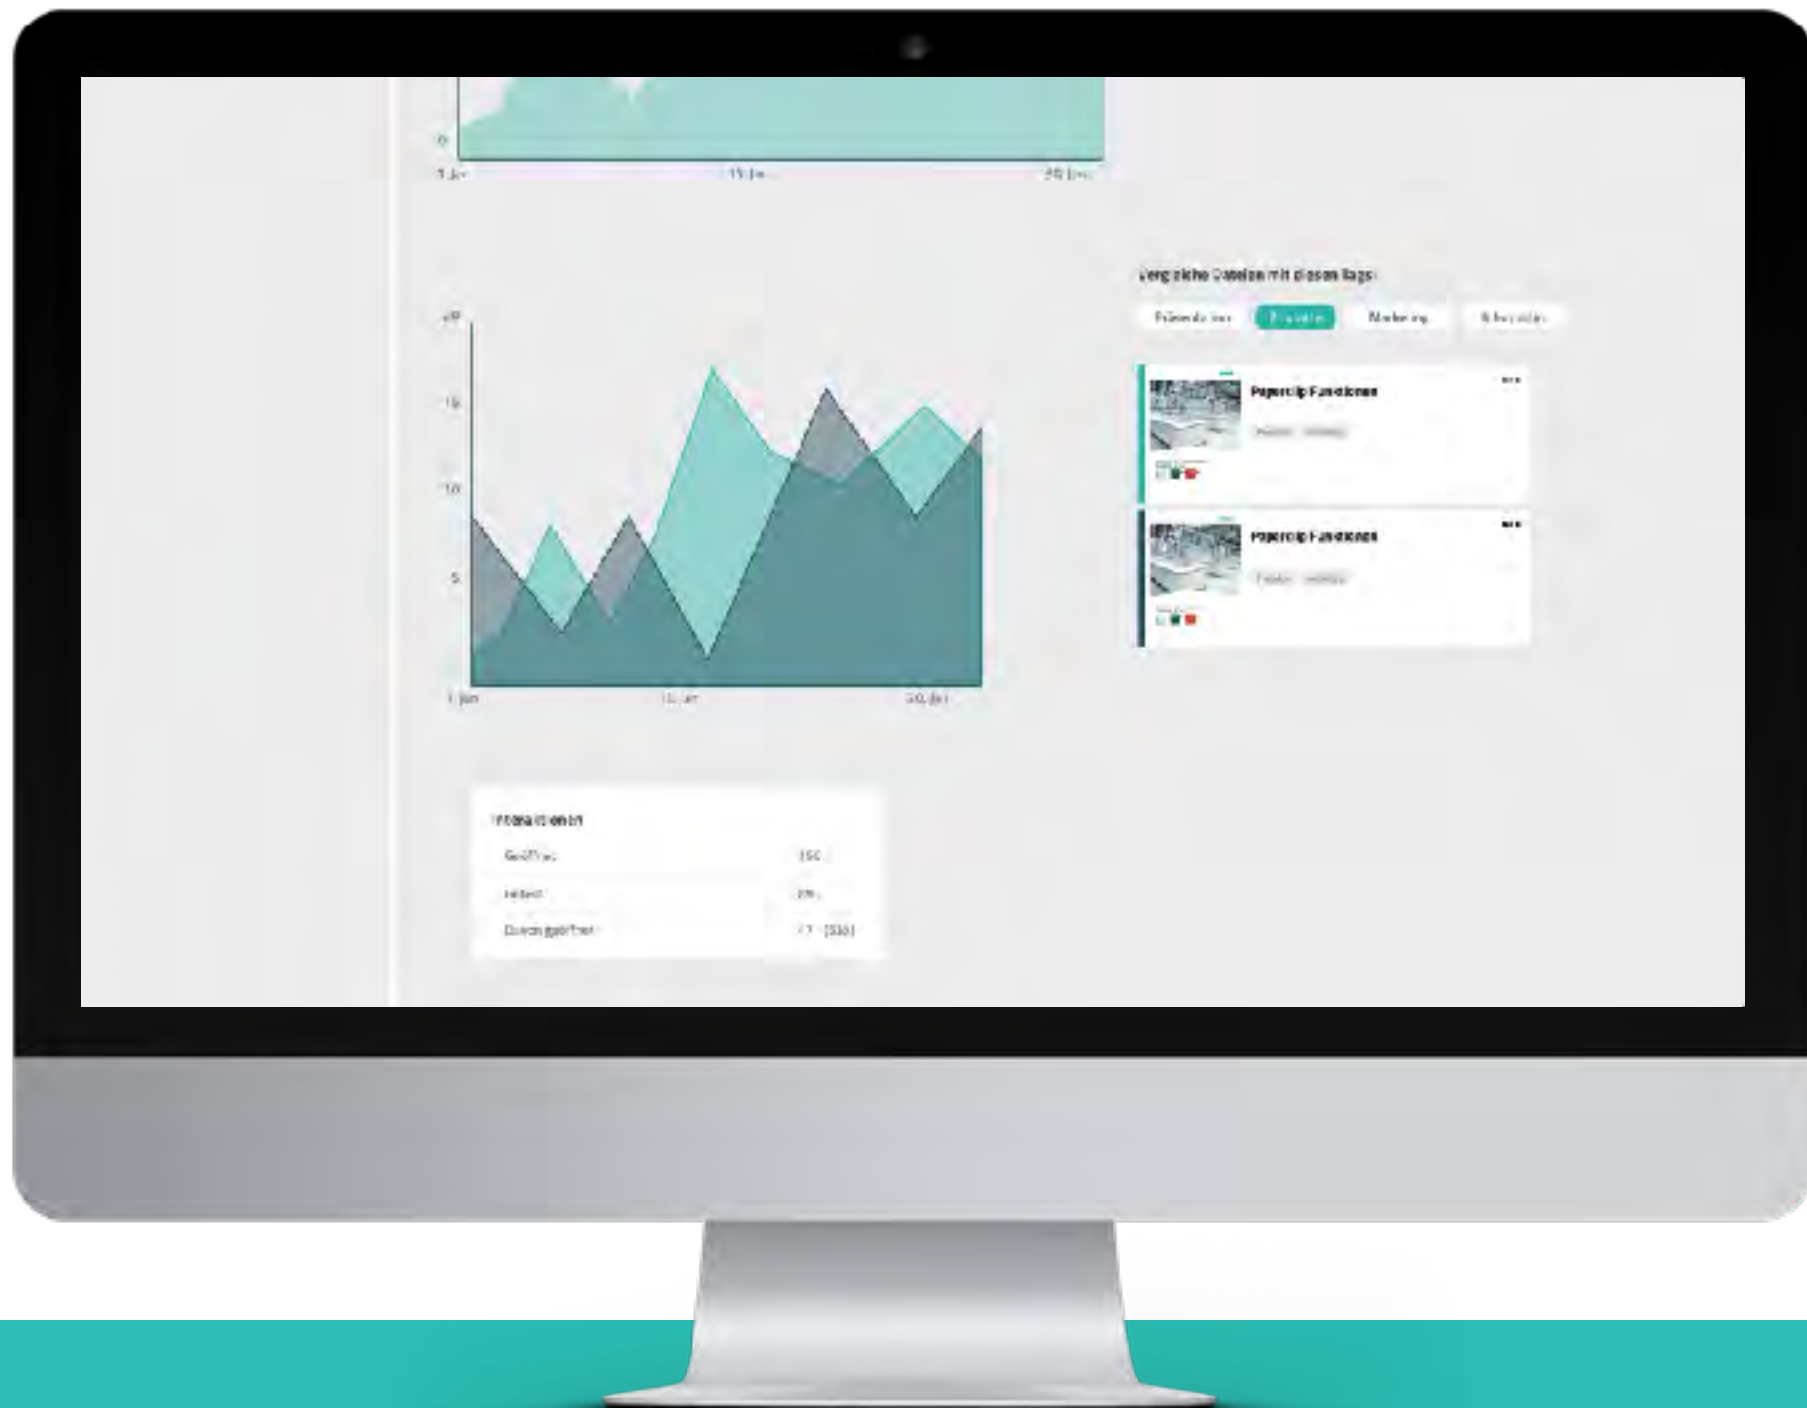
0

1 Jan

15 Jan

30 Jan

Vergleiche Dateien mit diesen Tags:

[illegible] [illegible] Marketing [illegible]

20

15

10

5

1 Jan

15 Jan

30 Jan

Paperclip Funktionen

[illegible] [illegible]

Paperclip Funktionen

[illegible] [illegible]

Interaktionen

Geöffnet 350

Heldet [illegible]

Durchgeführt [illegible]